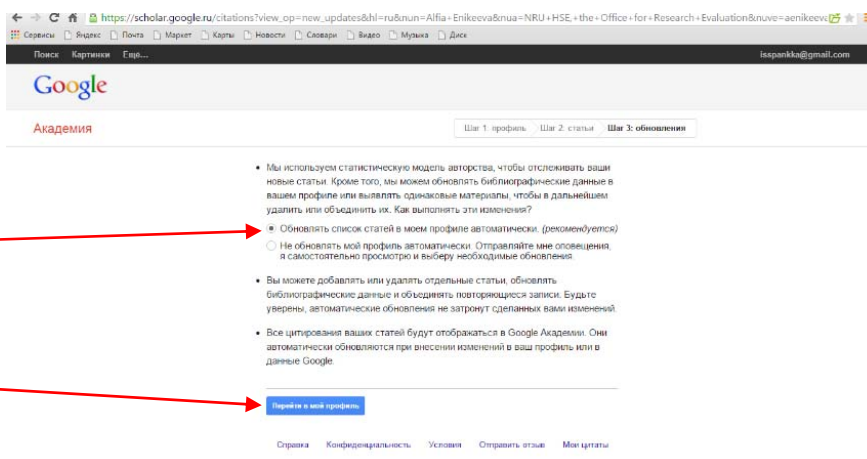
https://scholar.google.ru/citations?view_op=new_updates&hl=ru&nun=Alfia+Enikeeva&nua=NRU+HSE,+the+Office+for+Research+Evaluation&nuve=aenikeeva

Сервисы Яндекс Почта Маркет Карты Новости Словари Видео Музыка Диск

Поиск Картинки Ещё...

isspankka@gmail.com

Google

Академия

Шаг 1: профиль Шаг 2: статьи Шаг 3: обновления

• Мы используем статистическую модель авторства, чтобы отслеживать ваши новые статьи. Кроме того, мы можем обновлять библиографические данные в вашем профиле или выявлять одинаковые материалы, чтобы в дальнейшем удалить их или объединить их. Как выполнять эти изменения?

Обновлять список статей в моем профиле автоматически. (рекомендуется)

Не обновлять мой профиль автоматически. Отправляйте мне оповещения, я самостоятельно просмотрю и выберу необходимые обновления.

• Вы можете добавлять или удалять отдельные статьи, обновлять библиографические данные и объединять повторяющиеся записи. Будьте уверены, автоматические обновления не затронут сделанных вами изменений.

• Все цитирования ваших статей будут отображаться в Google Академии. Они автоматически обновляются при внесении изменений в ваш профиль или в данные Google.

Перейти в мой профиль

Справка Конфиденциальность Условия Отправить отзыв Мои цитаты